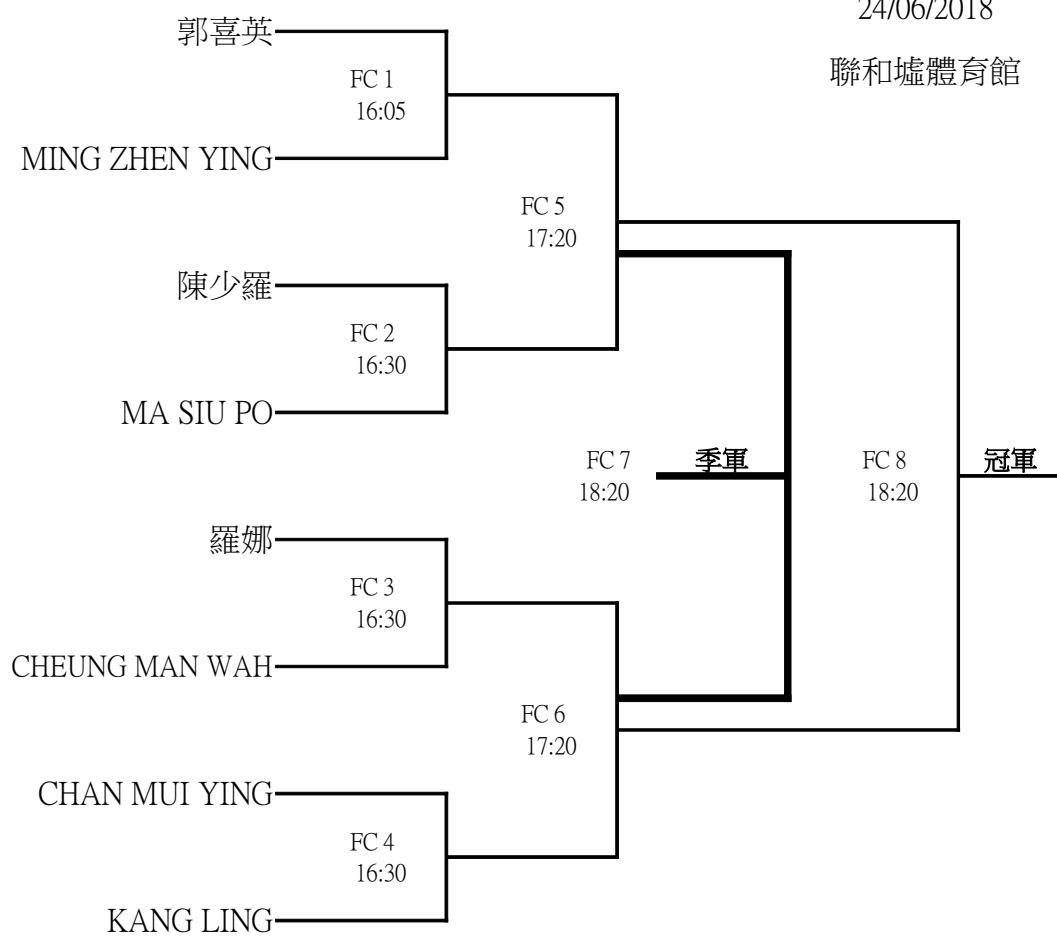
24/06/2018

聯和墟體育館

郭喜英

FC 1
16:05

MING ZHEN YING

FC 5
17:20

陳少羅

FC 2
16:30

MA SIU PO

FC 7
18:20

季軍

FC 8
18:20

冠軍

羅娜

FC 3
16:30

CHEUNG MAN WAH

FC 6
17:20

CHAN MUI YING

FC 4
16:30

KANG LING